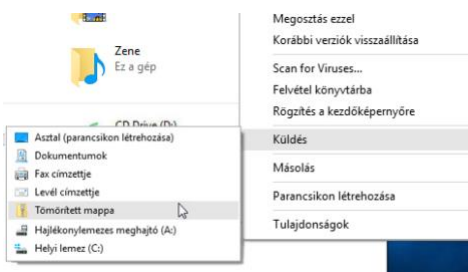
Zene
Ez a gép

CD Drive (D:)

Megosztás ezzel
Korábbi verziók visszaállítása
Scan for Viruses...
Felvétel könyvtárba
Rögzítés a kezdőképernyőre
Küldés
Másolás
Parancsikon létrehozása
Tulajdonságok

Asztal (parancsikon létrehozása)
Dokumentumok
Fax címzettje
Levél címzettje
Tömörített mappa
Hajlékonylemezes meghajtó (A:)
Helyi lemez (C:)